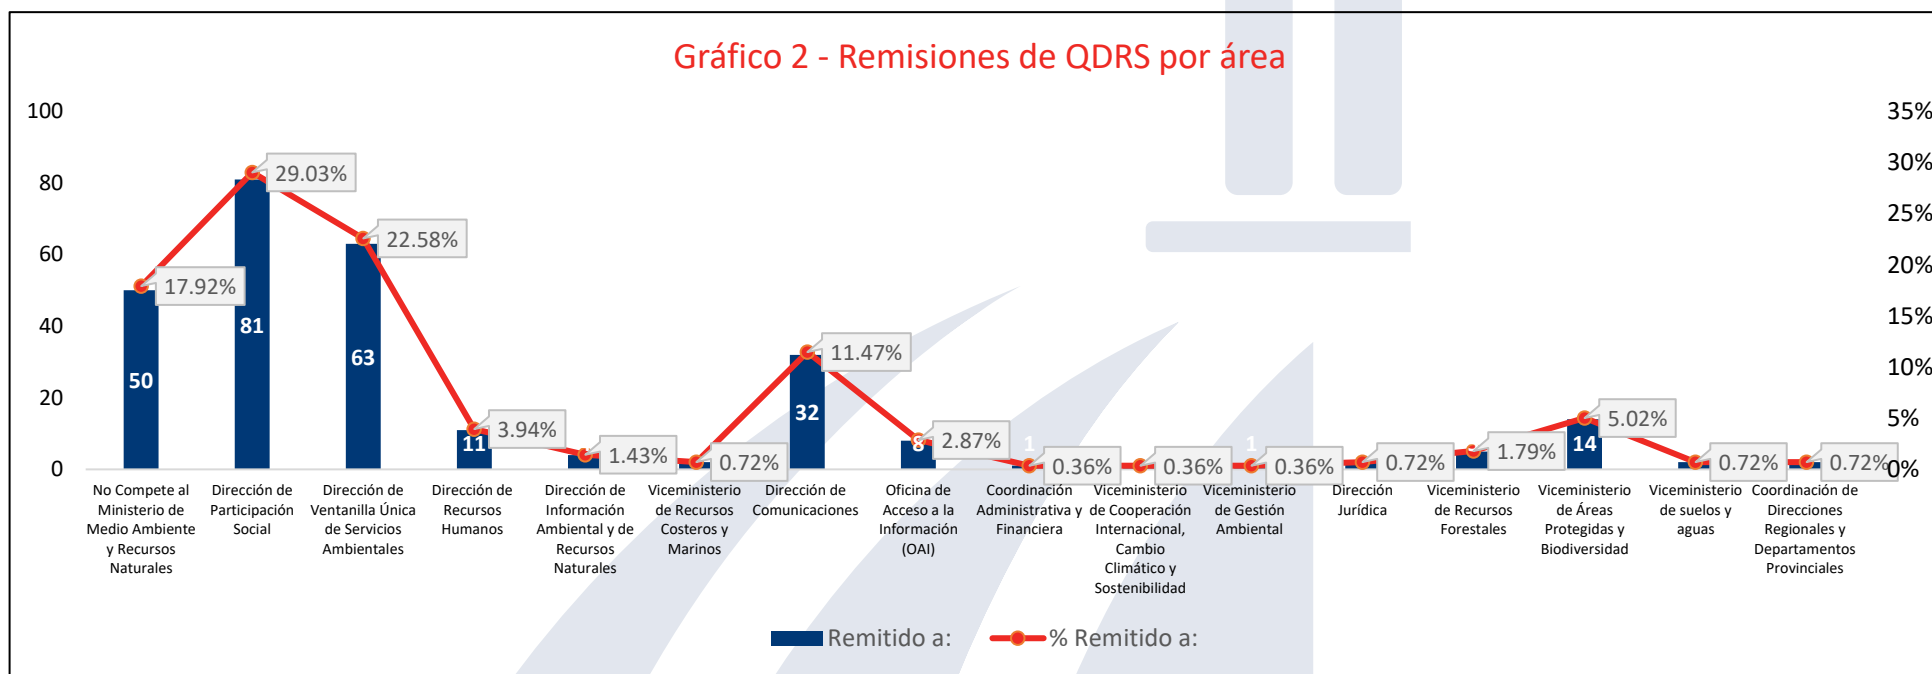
Gráfico 2 - Remisiones de QDRS por área

100
80
60
40
20
0

35%
30%
25%
20%
15%
10%
5%
0%

50
81
63
11
32
8
1
1
14

17.92%
29.03%
22.58%
3.94%
1.43%
0.72%
11.47%
2.87%
0.36%
0.36%
0.36%
0.72%
1.79%
5.02%
0.72%
0.72%

No Compete al Ministerio de Medio Ambiente y Recursos Naturales
Dirección de Participación Social
Dirección de Ventanilla Única de Servicios Ambientales
Dirección de Recursos Humanos
Dirección de Información Ambiental y de Recursos Naturales
Viceministerio de Recursos Costeros y Marinos
Dirección de Comunicaciones
Oficina de Acceso a la Información (OAI)
Coordinación Administrativa y Financiera
Viceministerio de Cooperación Internacional, Cambio Climático y Sostenibilidad
Viceministerio de Gestión Ambiental
Dirección Jurídica
Viceministerio de Recursos Forestales
Viceministerio de Áreas Protegidas y Biodiversidad
Viceministerio de suelos y aguas
Coordinación de Direcciones Regionales y Departamentos Provinciales

Remitido a:
% Remitido a: